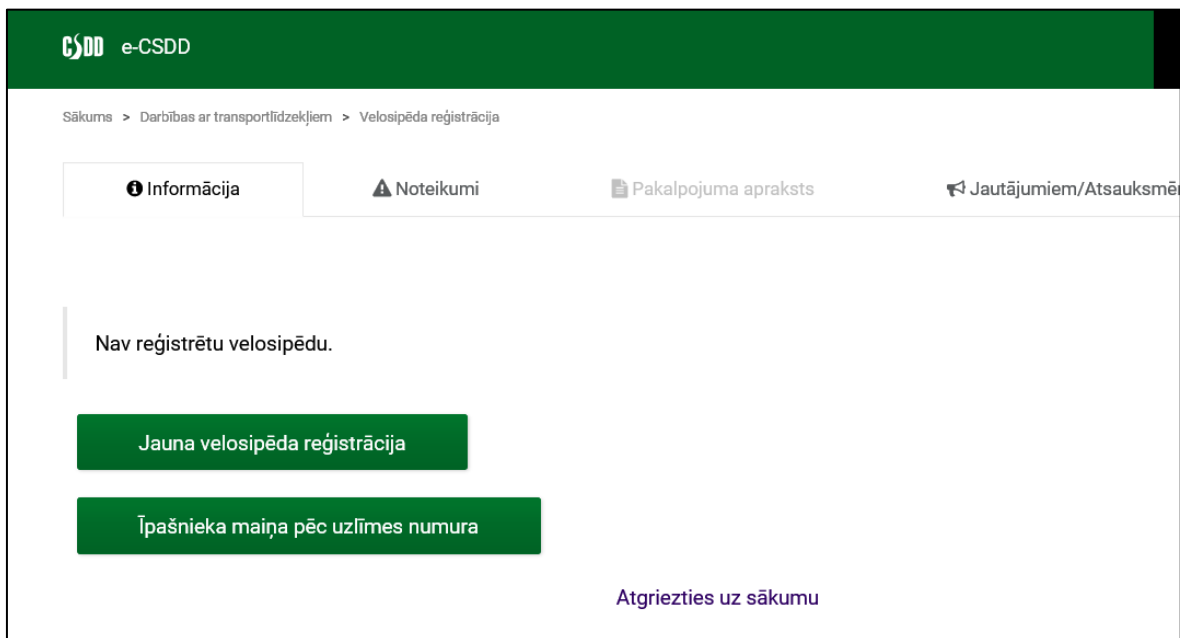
CSDD e-CSDD

Sākums > Darbības ar transportlīdzekļiem > Velosipēda reģistrācija

Informācija | Noteikumi | Pakalpojuma apraksts | Jautājumiem/Atsauksmē

Nav reģistrētu velosipēdu.

Jauna velosipēda reģistrācija

Īpašnieka maiņa pēc uzlīmes numura

Atgriezties uz sākumu